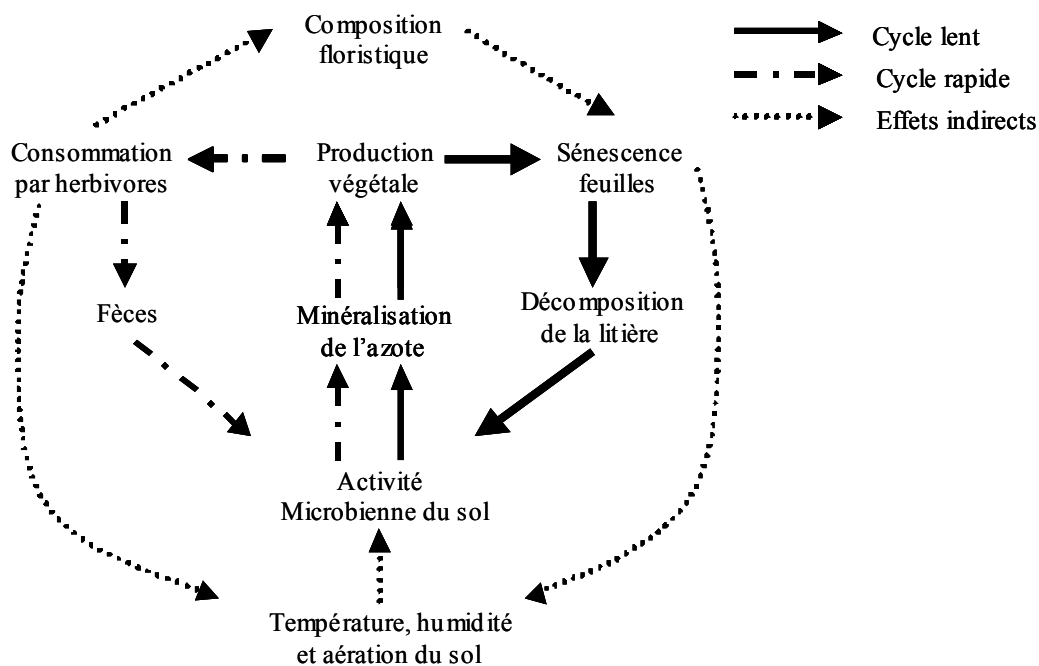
Composition floristique

Cycle lent
Cycle rapide
Effets indirects

Consommation par herbivores

Production végétale

Sénescence feuilles

Fèces

Minéralisation de l'azote

Décomposition de la litière

Activité Microbienne du sol

Température, humidité et aération du sol